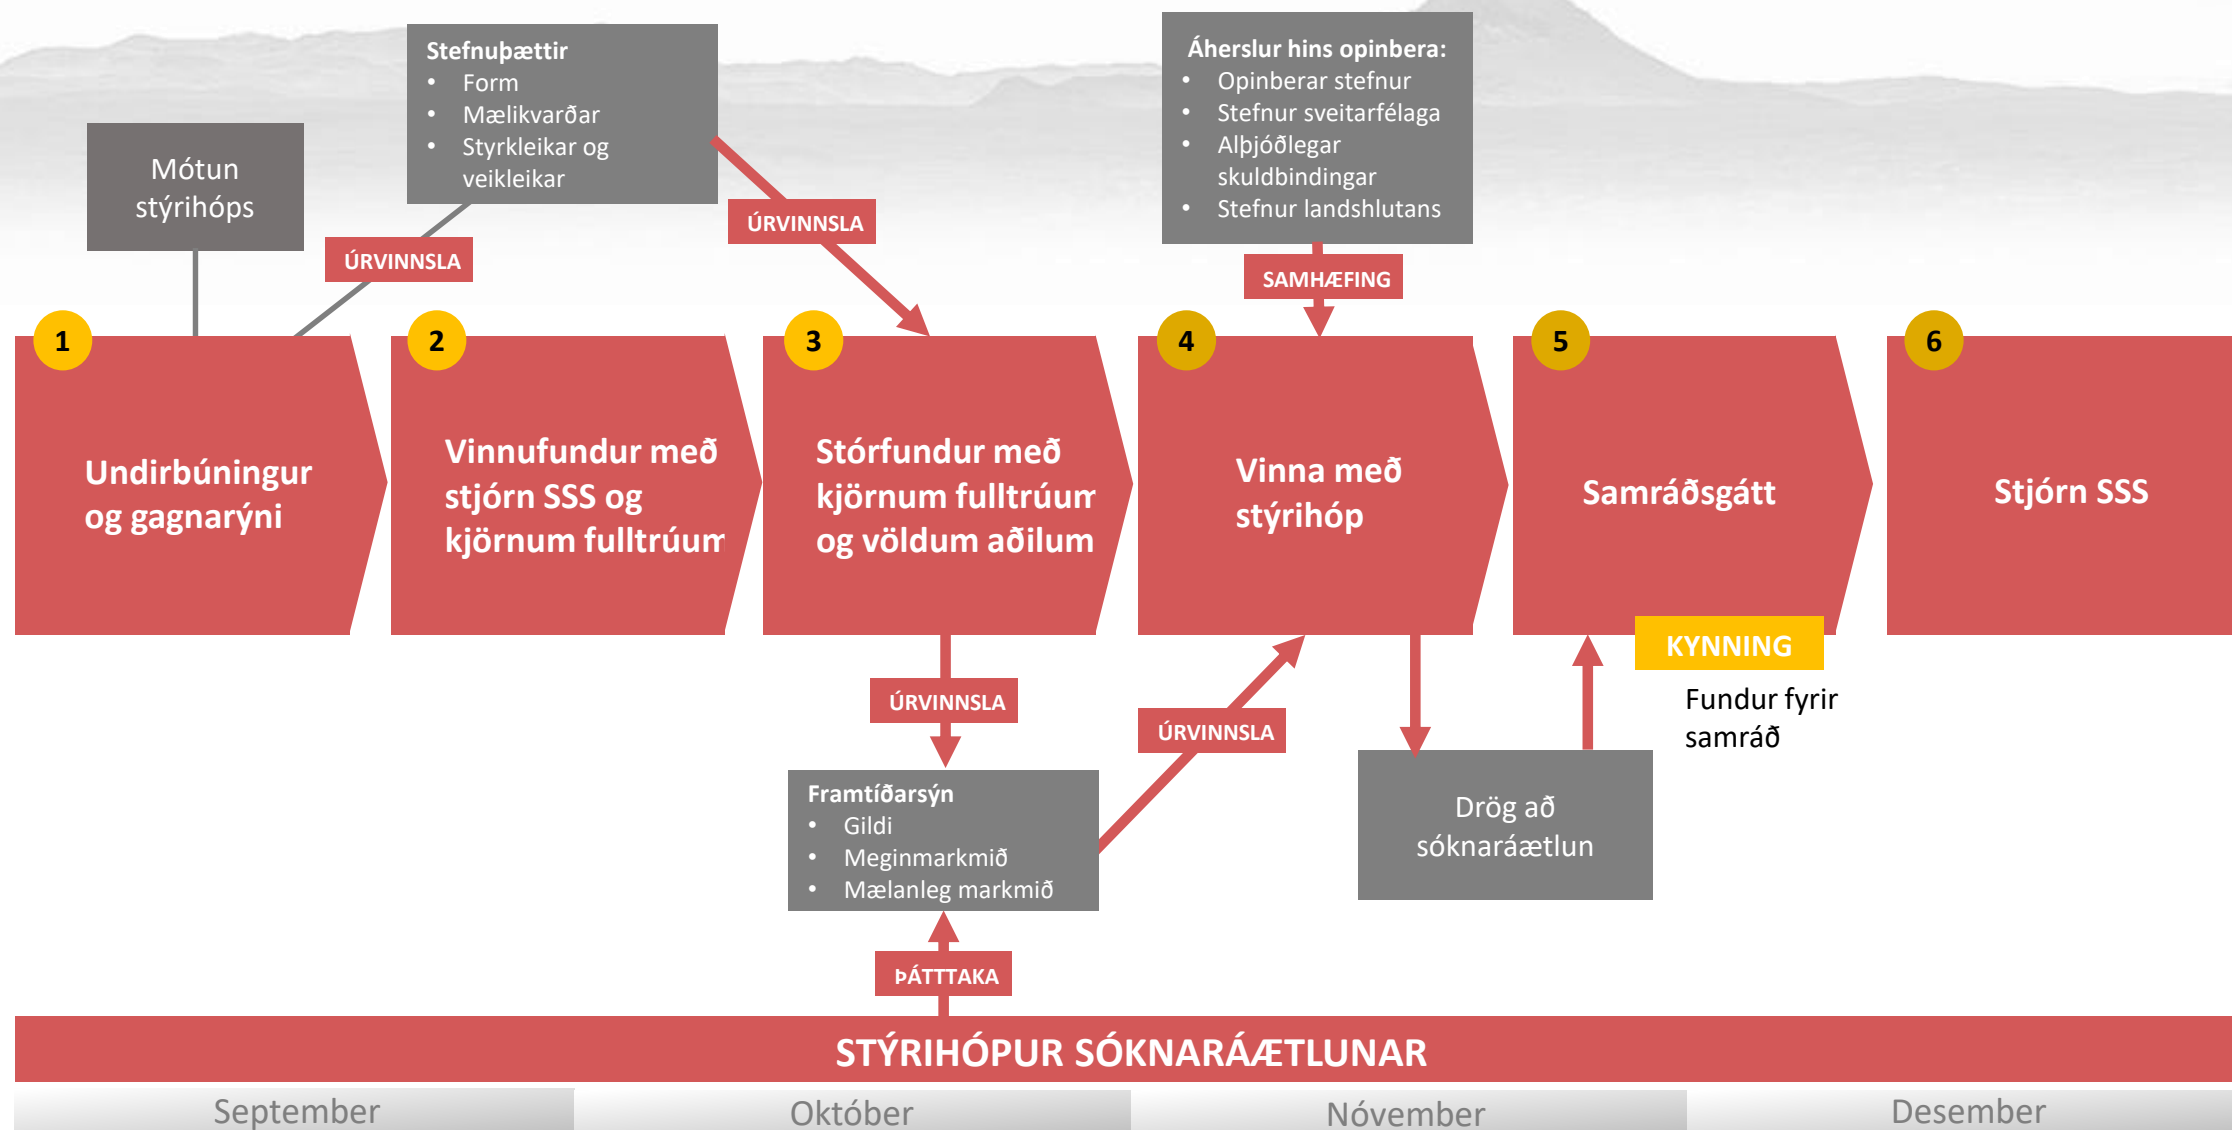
Mótun stýrihóps

Stefnuþættir
- Form
- Mælikvarðar
- Styrkleikar og veikleikar

ÚRVINNSLA

ÚRVINNSLA

Áherslur hins opinbera:
- Opinberar stefnur
- Stefnur sveitarfélaga
- Alþjóðlegar skuldbindingar
- Stefnur landshlutans

SAMHÆFING

1
Undirbúningur og gagnarýni

2
Vinnufundur með stjórn SSS og kjörnum fulltrúum

3
Stórfundur með kjörnum fulltrúum og völdum aðilum

4
Vinna með stýrihóp

5
Samráðsgátt

6
Stjórn SSS

KYNNING

Fundur fyrir samráð

ÚRVINNSLA

ÚRVINNSLA

Framtíðarsýn
- Gildi
- Meginmarkmið
- Mælanleg markmið

Drög að sóknaráætlun

ÞÁTTTAKA

STÝRIHÓPUR SÓKNARÁÆTLUNAR

September | Október | Nóvember | Desember